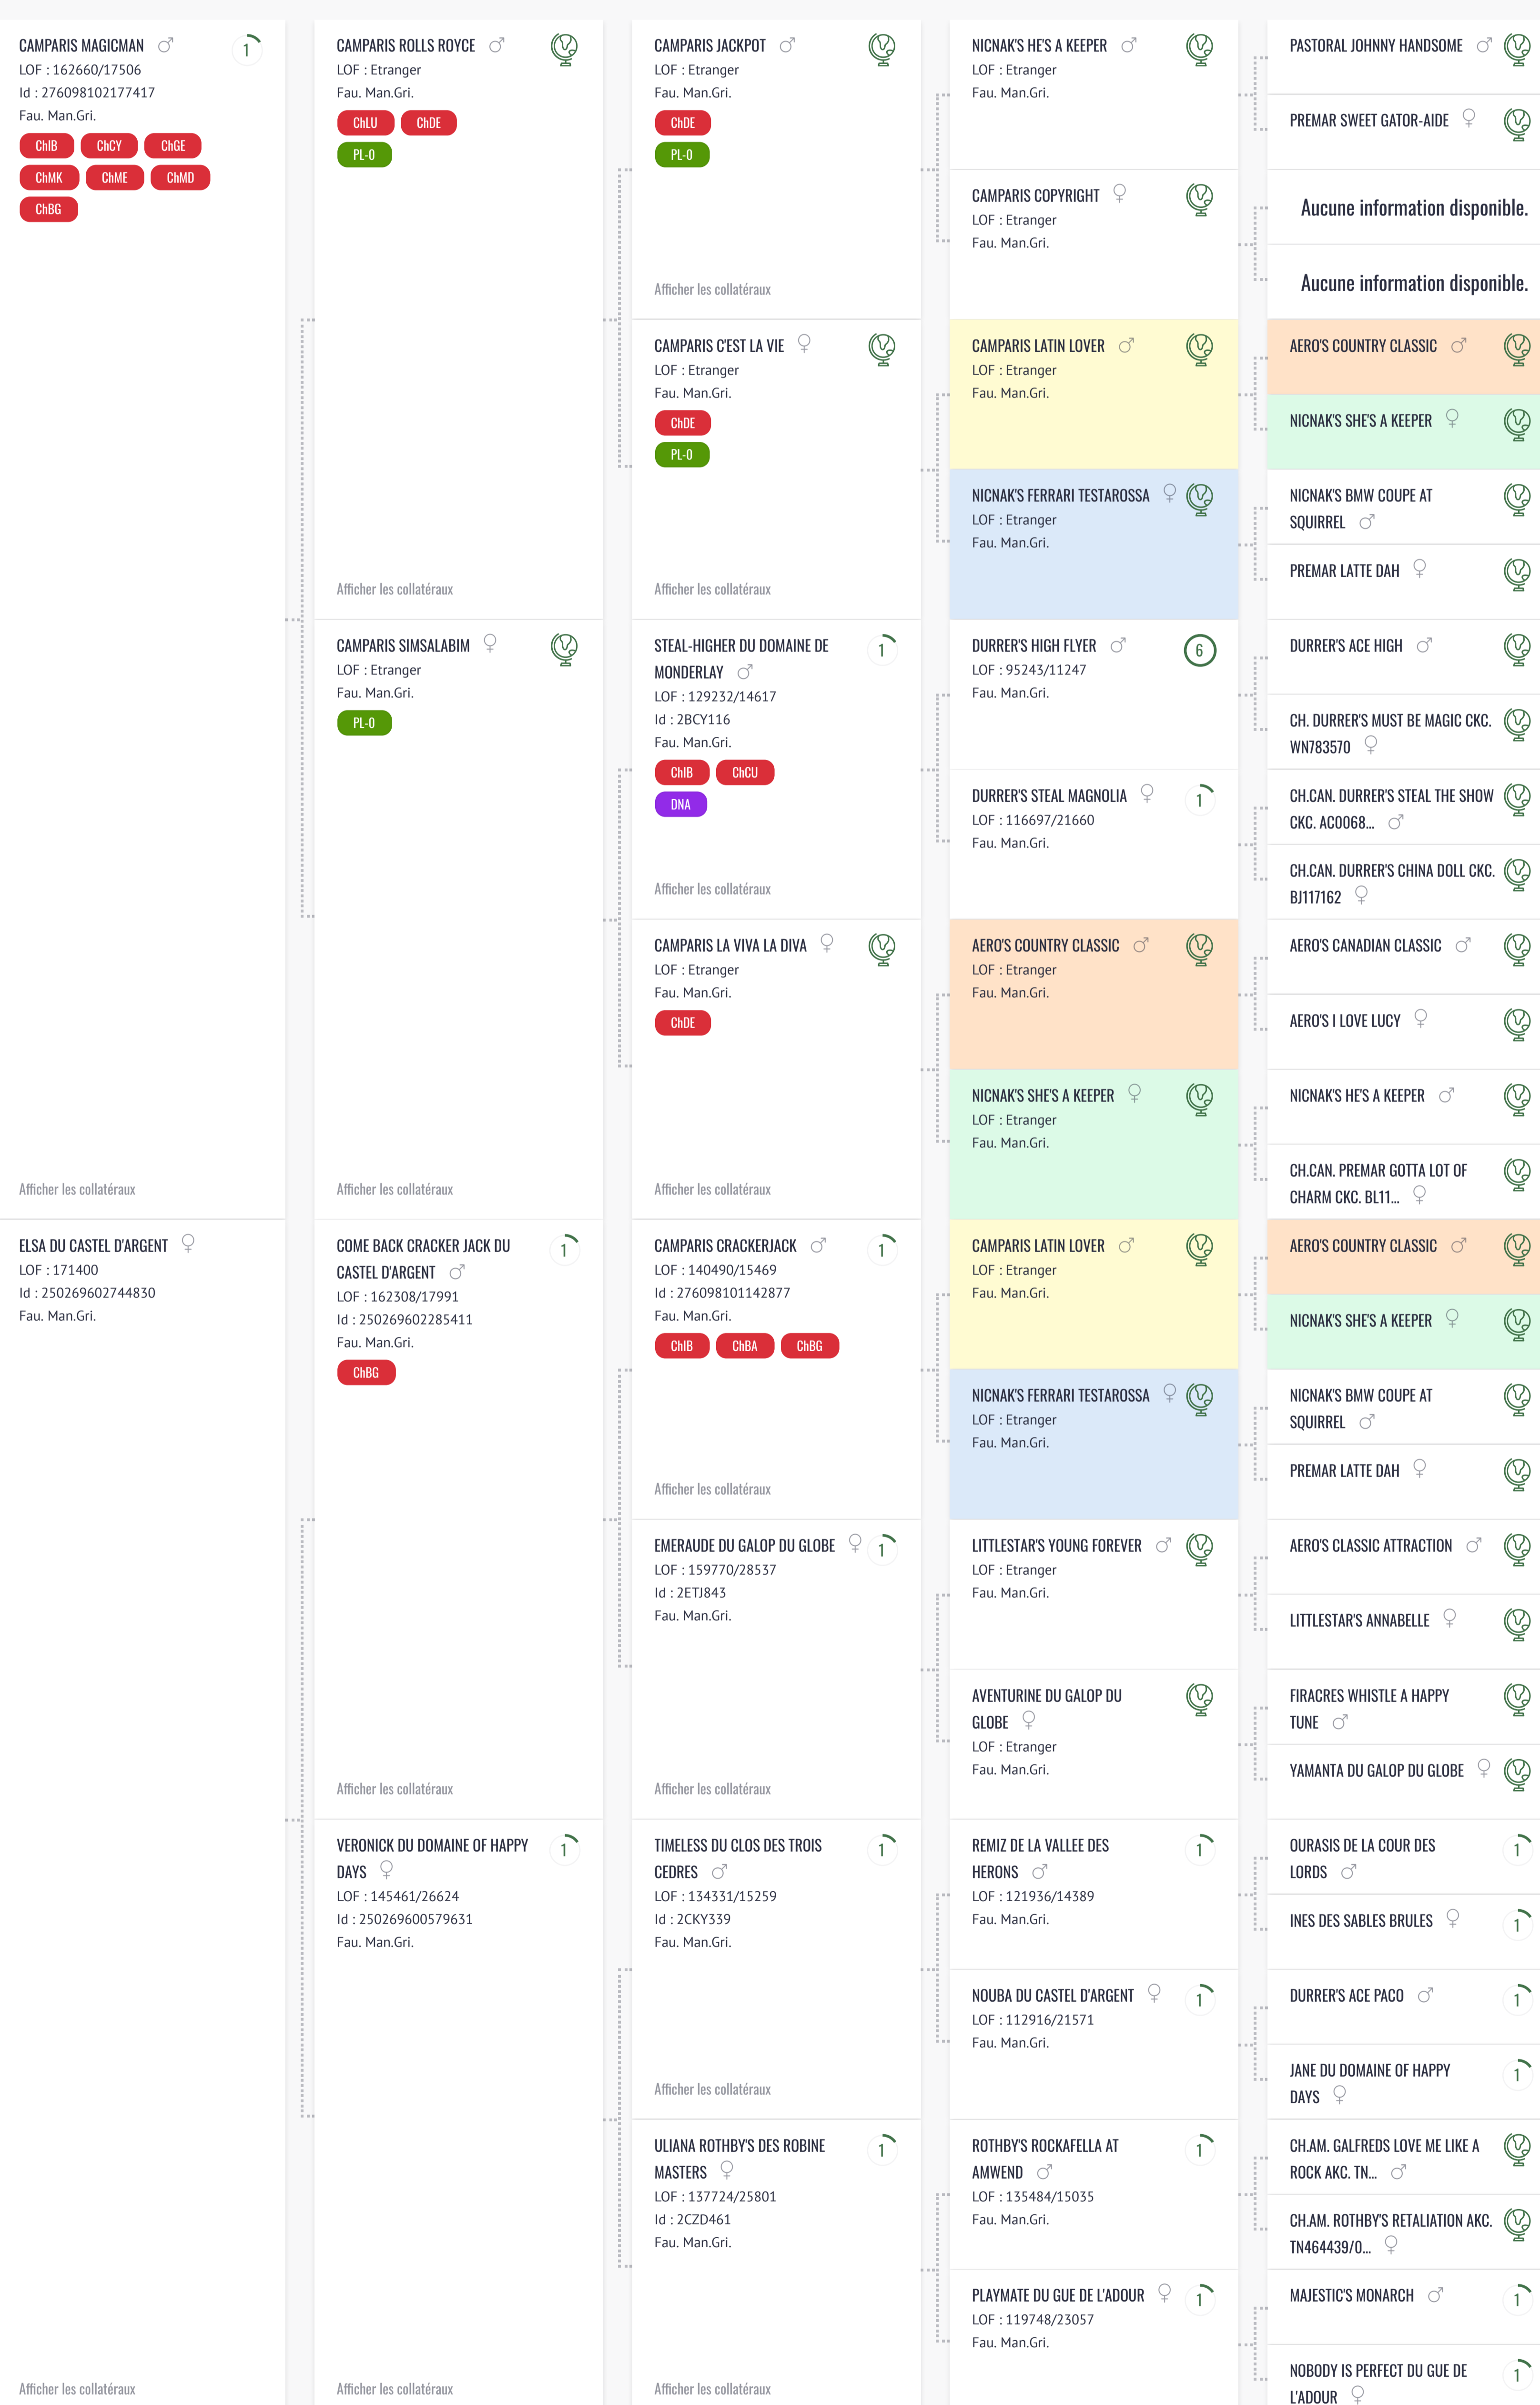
CAMPARIS MAGICMAN ♂ 1
LOF : 162660/17506
Id : 276098102177417
Fau. Man.Gri.
ChIB ChCY ChGE
ChMK ChME ChMD
ChBG

Afficher les collatéraux

ELSA DU CASTEL D'ARGENT ♀
LOF : 171400
Id : 250269602744830
Fau. Man.Gri.

Afficher les collatéraux

CAMPARIS ROLLS ROYCE ♂
LOF : Etranger
Fau. Man.Gri.
ChLU ChDE
PL-0

Afficher les collatéraux

CAMPARIS SIMSALABIM ♀
LOF : Etranger
Fau. Man.Gri.
PL-0

Afficher les collatéraux

COME BACK CRACKER JACK DU CASTEL D'ARGENT ♂ 1
LOF : 162308/17991
Id : 250269602285411
Fau. Man.Gri.
ChBG

Afficher les collatéraux

VERONICK DU DOMAINE OF HAPPY DAYS ♀ 1
LOF : 145461/26624
Id : 250269600579631
Fau. Man.Gri.

Afficher les collatéraux

CAMPARIS JACKPOT ♂
LOF : Etranger
Fau. Man.Gri.
ChDE
PL-0

Afficher les collatéraux

CAMPARIS C'EST LA VIE ♀
LOF : Etranger
Fau. Man.Gri.
ChDE
PL-0

Afficher les collatéraux

STEAL-HIGHER DU DOMAINE DE MONDERLAY ♂ 1
LOF : 129232/14617
Id : 2BCY116
Fau. Man.Gri.
ChIB ChCU
DNA

Afficher les collatéraux

CAMPARIS LA VIVA LA DIVA ♀
LOF : Etranger
Fau. Man.Gri.
ChDE

Afficher les collatéraux

CAMPARIS CRACKERJACK ♂ 1
LOF : 140490/15469
Id : 276098101142877
Fau. Man.Gri.
ChIB ChBA ChBG

Afficher les collatéraux

EMERAUDE DU GALOP DU GLOBE ♀ 1
LOF : 159770/28537
Id : 2ETJ843
Fau. Man.Gri.

Afficher les collatéraux

TIMELESS DU CLOS DES TROIS CEDRES ♂ 1
LOF : 134331/15259
Id : 2CKY339
Fau. Man.Gri.

Afficher les collatéraux

ULIANA ROTHBY'S DES ROBINE MASTERS ♀ 1
LOF : 137724/25801
Id : 2CZD461
Fau. Man.Gri.

Afficher les collatéraux

NICNAK'S HE'S A KEEPER ♂
LOF : Etranger
Fau. Man.Gri.

CAMPARIS COPYRIGHT ♀
LOF : Etranger
Fau. Man.Gri.

CAMPARIS LATIN LOVER ♂
LOF : Etranger
Fau. Man.Gri.

NICNAK'S FERRARI TESTAROSSA ♀
LOF : Etranger
Fau. Man.Gri.

DURRER'S HIGH FLYER ♂ 6
LOF : 95243/11247
Fau. Man.Gri.

DURRER'S STEAL MAGNOLIA ♀ 1
LOF : 116697/21660
Fau. Man.Gri.

AERO'S COUNTRY CLASSIC ♂
LOF : Etranger
Fau. Man.Gri.

NICNAK'S SHE'S A KEEPER ♀
LOF : Etranger
Fau. Man.Gri.

CAMPARIS LATIN LOVER ♂
LOF : Etranger
Fau. Man.Gri.

NICNAK'S FERRARI TESTAROSSA ♀
LOF : Etranger
Fau. Man.Gri.

LITTLESTAR'S YOUNG FOREVER ♂
LOF : Etranger
Fau. Man.Gri.

AVENTURINE DU GALOP DU GLOBE ♀
LOF : Etranger
Fau. Man.Gri.

REMIZ DE LA VALLEE DES HERONS ♂ 1
LOF : 121936/14389
Fau. Man.Gri.

NOUBA DU CASTEL D'ARGENT ♀ 1
LOF : 112916/21571
Fau. Man.Gri.

ROTHBY'S ROCKAFELLA AT AMWEND ♂ 1
LOF : 135484/15035
Fau. Man.Gri.

PLAYMATE DU GUE DE L'ADOUR ♀ 1
LOF : 119748/23057
Fau. Man.Gri.

PASTORAL JOHNNY HANDSOME ♂
PREMAR SWEET GATOR-AIDE ♀
Aucune information disponible.
Aucune information disponible.
AERO'S COUNTRY CLASSIC ♂
NICNAK'S SHE'S A KEEPER ♀
NICNAK'S BMW COUPE AT SQUIRREL ♂
PREMAR LATTE DAH ♀
DURRER'S ACE HIGH ♂
CH. DURRER'S MUST BE MAGIC CKC. WN783570 ♀
CH.CAN. DURRER'S STEAL THE SHOW CKC. AC0068... ♂
CH.CAN. DURRER'S CHINA DOLL CKC. BJ117162 ♀
AERO'S CANADIAN CLASSIC ♂
AERO'S I LOVE LUCY ♀
NICNAK'S HE'S A KEEPER ♂
CH.CAN. PREMAR GOTTA LOT OF CHARM CKC. BL11... ♀
AERO'S COUNTRY CLASSIC ♂
NICNAK'S SHE'S A KEEPER ♀
NICNAK'S BMW COUPE AT SQUIRREL ♂
PREMAR LATTE DAH ♀
AERO'S CLASSIC ATTRACTION ♂
LITTLESTAR'S ANNABELLE ♀
FIRACRES WHISTLE A HAPPY TUNE ♂
YAMANTA DU GALOP DU GLOBE ♀
OURASIS DE LA COUR DES LORDS ♂ 1
INES DES SABLES BRULES ♀ 1
DURRER'S ACE PACO ♂ 1
JANE DU DOMAINE OF HAPPY DAYS ♀ 1
CH.AM. GALFREDS LOVE ME LIKE A ROCK AKC. TN... ♂
CH.AM. ROTHBY'S RETALIATION AKC. TN464439/0... ♀
MAJESTIC'S MONARCH ♂ 1
NOBODY IS PERFECT DU GUE DE L'ADOUR ♀ 1